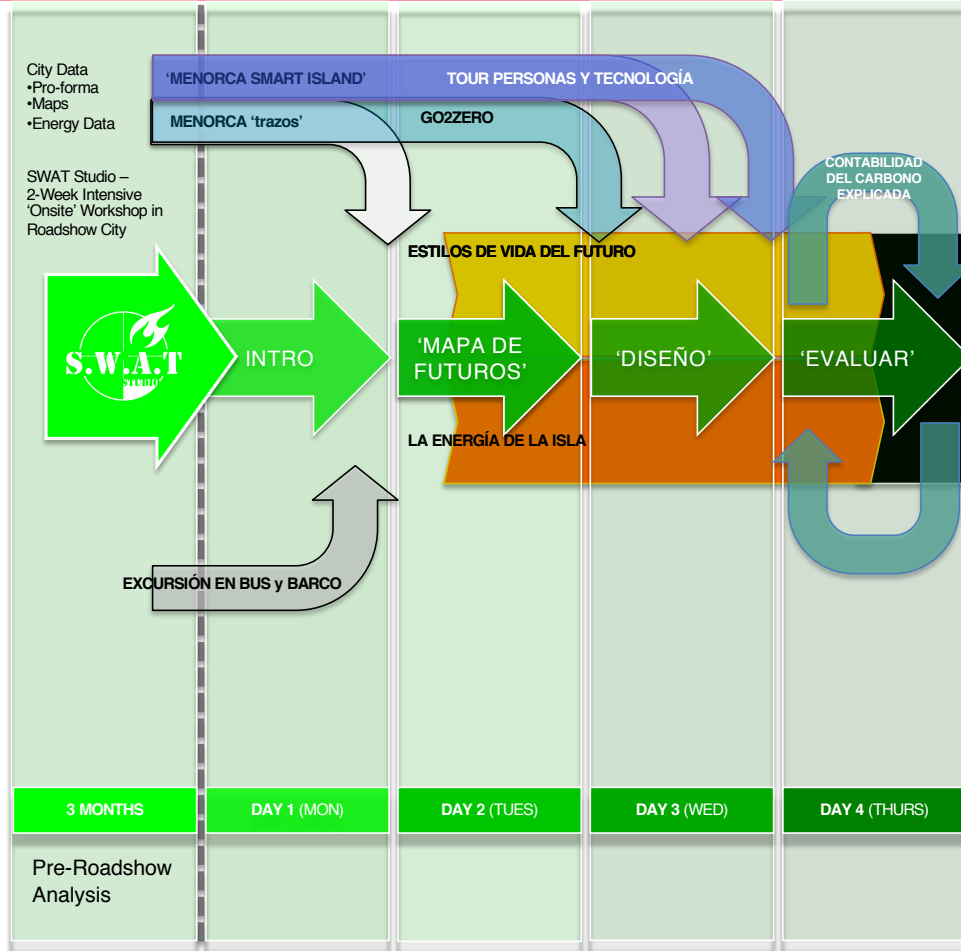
City Data
•Pro-forma
•Maps
•Energy Data

SWAT Studio – 2-Week Intensive 'Onsite' Workshop in Roadshow City

'MENORCA SMART ISLAND'

TOUR PERSONAS Y TECNOLOGÍA

MENORCA 'trazos'

GO2ZERO

CONTABILIDAD DEL CARBONO EXPLICADA

ESTILOS DE VIDA DEL FUTURO

S.W.A.T STUDIO

INTRO

'MAPA DE FUTUROS'

'DISEÑO'

'EVALUAR'

LA ENERGÍA DE LA ISLA

EXCURSIÓN EN BUS y BARCO

| 3 MONTHS | DAY 1 (MON) | DAY 2 (TUES) | DAY 3 (WED) | DAY 4 (THURS) |
|---|---|---|---|---|

Pre-Roadshow Analysis